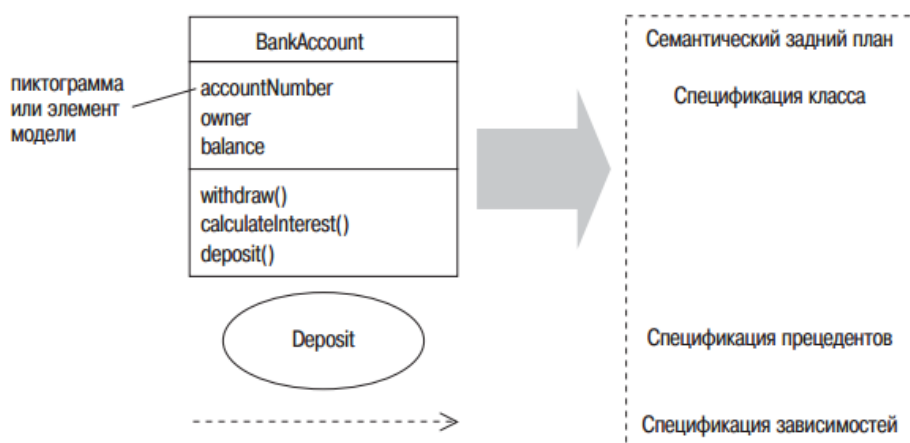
пиктограмма или элемент модели

BankAccount

accountNumber
owner
balance

withdraw()
calculateInterest()
deposit()

Deposit

Семантический задний план

Спецификация класса

Спецификация прецедентов

Спецификация зависимостей